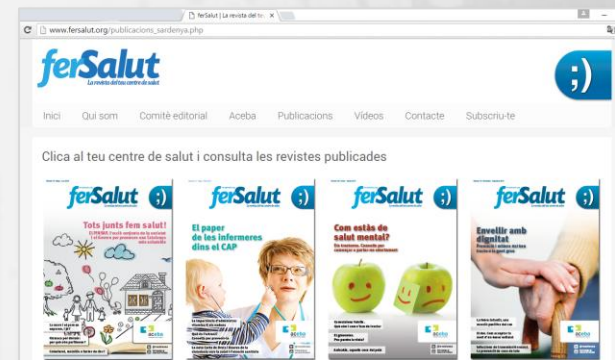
ferSalut | La revista del te ×

www.fersalut.org/publicacions_sardenya.php

ferSalut
La revista del teu centre de salut

;)

Inici Qui som Comitè editorial Aceba Publicacions Vídeos Contacte Subscriu-te

Clica al teu centre de salut i consulta les revistes publicades

ferSalut ;)
Tots junts fem salut!

ferSalut ;)
El paper de les infermeres dins el CAP

ferSalut ;)
Com estàs de salut mental?

ferSalut ;)
Envellir amb dignitat